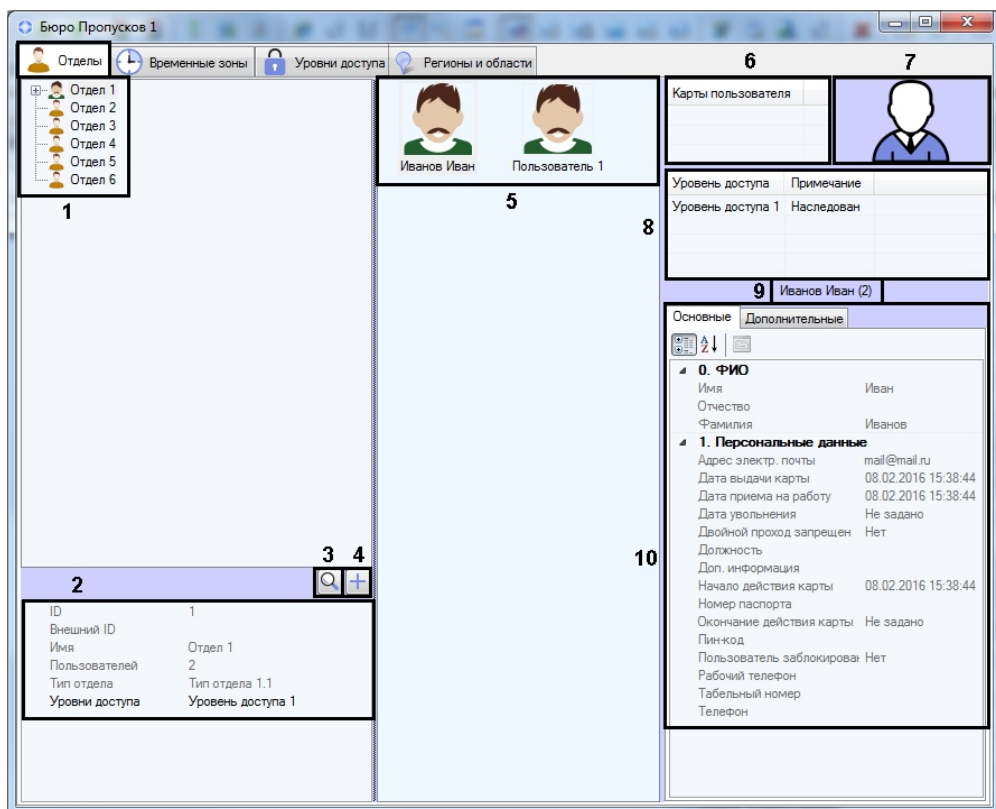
Бюро Пропусков 1

Отделы | Временные зоны | Уровни доступа | Регионы и области

Отдел 1
Отдел 2
Отдел 3
Отдел 4
Отдел 5
Отдел 6

1

Иванов Иван
Пользователь 1

5

6

Карты пользователя

7

| Уровень доступа | Примечание |
|---|---|
| Уровень доступа 1 | Наследован |

8

9 Иванов Иван (2)

Основные | Дополнительные

0. ФИО
Имя Иван
Отчество
Фамилия Иванов
1. Персональные данные
Адрес электр. почты mail@mail.ru
Дата выдачи карты 08.02.2016 15:38:44
Дата приема на работу 08.02.2016 15:38:44
Дата увольнения Не задано
Двойной проход запрещен Нет
Должность
Доп. информация
Начало действия карты 08.02.2016 15:38:44
Номер паспорта
Окончание действия карты Не задано
Пин-код
Пользователь заблокирован Нет
Рабочий телефон
Табельный номер
Телефон

10

2

3 4

ID 1
Внешний ID
Имя Отдел 1
Пользователей 2
Тип отдела Тип отдела 1.1
Уровни доступа Уровень доступа 1